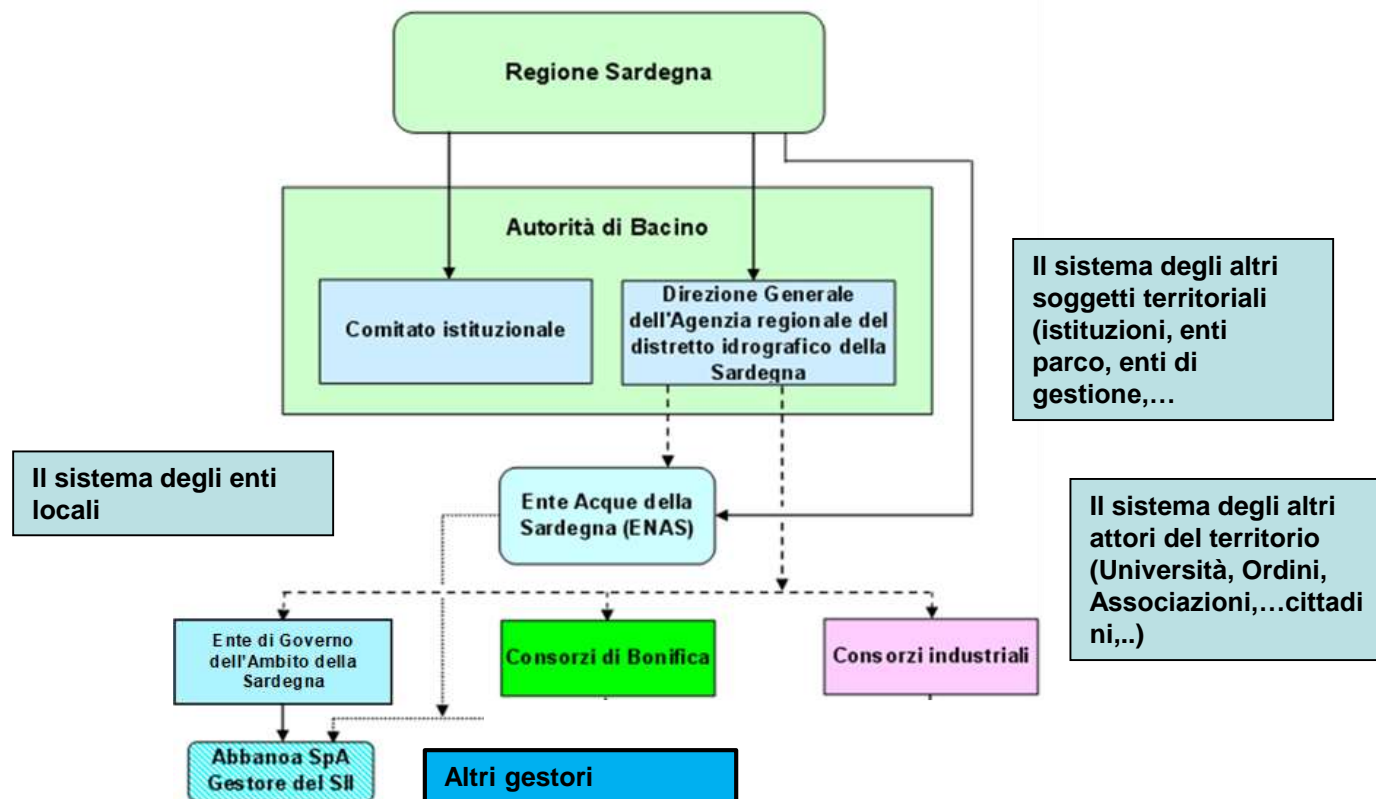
Regione Sardegna

Autorità di Bacino

Comitato istituzionale

Direzione Generale dell'Agenzia regionale del distretto idrografico della Sardegna

Il sistema degli altri soggetti territoriali (istituzioni, enti parco, enti di gestione,…

Il sistema degli enti locali

Ente Acque della Sardegna (ENAS)

Il sistema degli altri attori del territorio (Università, Ordini, Associazioni,…cittadini,..)

Ente di Governo dell'Ambito della Sardegna

Consorzi di Bonifica

Consorzi industriali

Abbanoa SpA Gestore del SII

Altri gestori